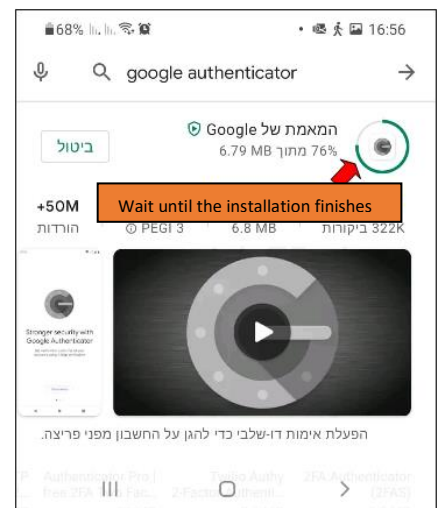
68% 16:56

google authenticator

המאמת של Google

76% מתוך 6.79 MB

ביטול

Wait until the installation finishes

+50M
הורדות

PEGI 3

6.8 MB

322K ביקורות

Stronger security with Google Authenticator

הפעלת אימות דו-שלבי כדי להגן על החשבון מפני פריצה.

Authenticator Pro | Free 2FA

Twilio Authy 2-Factor Authenti...

2FA Authenticator (2FAS)